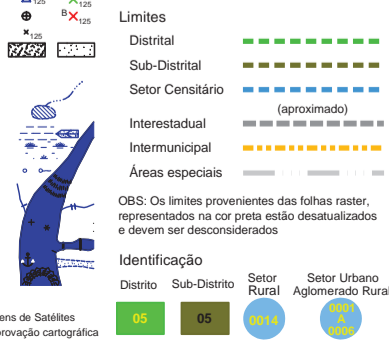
125
125
B
125
125

Limites
Distrital
Sub-Distrital
Setor Censitário
(aproximado)
Interestadual
Intermunicipal
Áreas especiais

OBS: Os limites provenientes das folhas raster, representados na cor preta estão desatualizados e devem ser desconsiderados

Identificação
Distrito
Sub-Distrito
Setor Rural
Setor Urbano Aglomerado Rural
05
05
0014
0001 A 0006

ens de Satélites
provação cartográfica